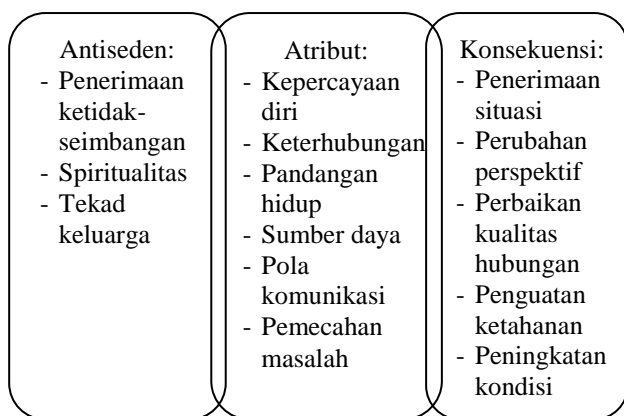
Antiseden:
- Penerimaan ketidak-seimbangan
- Spiritualitas
- Tekad keluarga

Atribut:
- Kepercayaan diri
- Keterhubungan
- Pandangan hidup
- Sumber daya
- Pola komunikasi
- Pemecahan masalah

Konsekuensi:
- Penerimaan situasi
- Perubahan perspektif
- Perbaikan kualitas hubungan
- Penguatan ketahanan
- Peningkatan kondisi